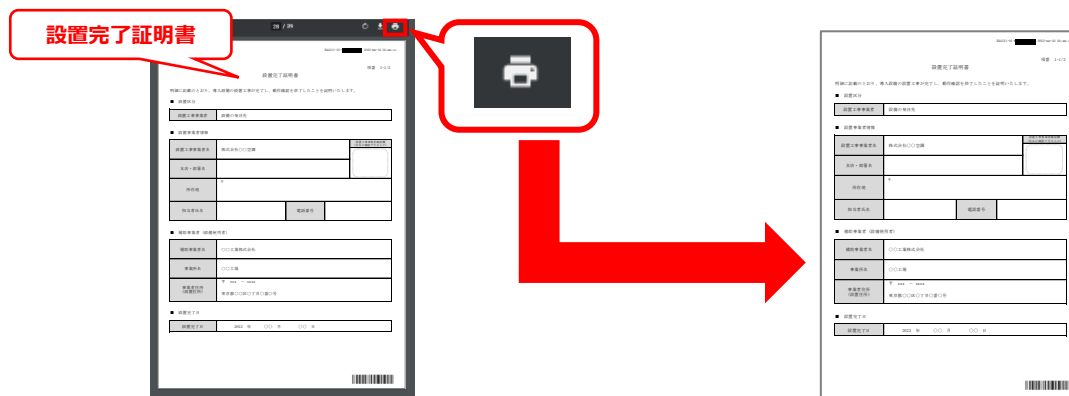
設置完了証明書

設置完了証明書

■ 設置区分

| 設置工事事業者 | 設置の場合先 |
|---|---|

■ 設置事業者情報

| 設置工事事業者名 | 株式会社○○空調 |
|---|---|
| 氏名・屋号名 | |
| 所在地 | 〒 |
| 担当者氏名 | 電話番号 |

■ 補助事業者（設備所有者）

| 補助事業者名 | ○○工業株式会社 |
|---|---|
| 事業所名 | ○○工場 |
| 事業所住所（設置住所） | 〒 ○○○ ー ○○○○ 東京都○○区○丁目○番○号 |

■ 設置完了日

| 設置完了日 | 2022 年 ○○ 月 ○○ 日 |
|---|---|

設置完了証明書

■ 設置区分

| 設置工事事業者 | 設置の場合先 |
|---|---|

■ 設置事業者情報

| 設置工事事業者名 | 株式会社○○空調 |
|---|---|
| 氏名・屋号名 | |
| 所在地 | 〒 |
| 担当者氏名 | 電話番号 |

■ 補助事業者（設備所有者）

| 補助事業者名 | ○○工業株式会社 |
|---|---|
| 事業所名 | ○○工場 |
| 事業所住所（設置住所） | 〒 ○○○ ー ○○○○ 東京都○○区○丁目○番○号 |

■ 設置完了日

| 設置完了日 | 2022 年 ○○ 月 ○○ 日 |
|---|---|